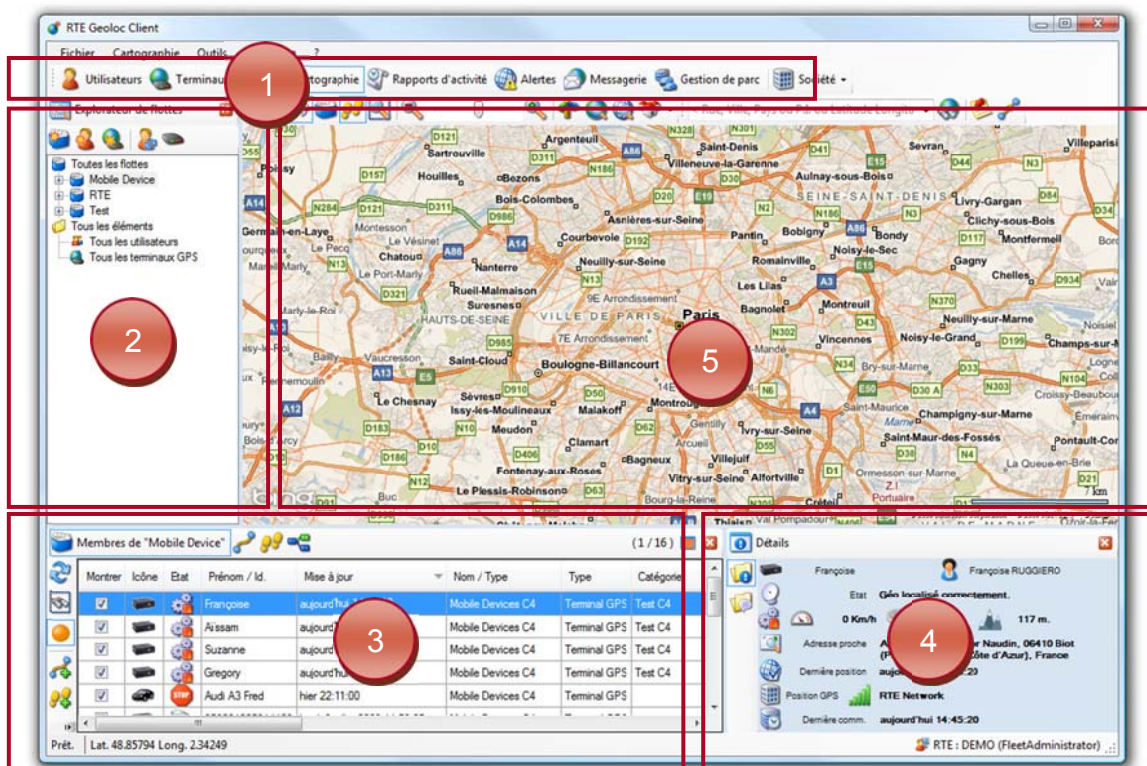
RTE Geoloc Client

Fichier Cartographie Outils ?

Utilisateurs Terminau 1 rtographie Rapports d'activité Alertes Messagerie Gestion de parc Société

Explorateur de flottes

Toutes les flottes
Mobile Device
RTE
Test
Tous les éléments
Tous les utilisateurs
Tous les terminaux GPS

2

5

Argenteuil Saint-Denis Sevran Villeparisi Sartrouville Villeneuve-la-Garenne Houilles Bezons Aulnay-sous-Bois SEINE-SAINT-DENIS Livry-Gargan Bois-Colombes Asnières-sur-Seine Clichy-sous-Bois Germain-en-Laye Pantin Bobigny Bondy Montfermeil Le Pecq Le Vésinet Courbevoie Noisy-le-Sec Chatou Nanterre Neuilly-sur-Seine Romainville Gagny Marly Le Port-Marly Chelles Rueil-Malmaison Les Lilas Suresnes 9E Arrondissement Bagnolet Montreuil HAUTS-DE-SEINE VILLE DE PARIS Paris Neuilly-sur-Marne Vaucresson 7E Arrondissement Vincennes Noisy-le-Grand Champs-sur-M Saint-Cloud Boulogne-Billancourt Mandé Bry-sur-Marne Sèvres Le Chesnay Issy-les-Moulineaux Malakoff Montrouge Saint-Maurice Champigny-sur-Marne Meudon Gentilly Ivry-sur-Seine Clamart Arcueil Saint-Maur-des-Fossés Pontault-Co Bagneux Villejuif Fontenay-aux-Roses Vitry-sur-Seine Alfortville La Queue-en-Brie Le Plessis-Robinson Créteil Bourg-la-Reine Thiais

Membres de "Mobile Device" (1 / 16)

| Montrer | Icône | Etat | Prénom / Id. | Mise à jour | Nom / Type | Type | Catégorie |
|---|---|---|---|---|---|---|---|
| ☑ | | | Françoise | aujourd'hui | Mobile Devices C4 | Terminal GPS | Test C4 |
| ☑ | | | Aïssam | aujourd | Mobile Devices C4 | Terminal GPS | Test C4 |
| ☑ | | | Suzanne | aujourd | Mobile Devices C4 | Terminal GPS | Test C4 |
| ☑ | | | Gregory | aujourd'hui | Mobile Devices C4 | Terminal GPS | Test C4 |
| ☑ | | | Audi A3 Fred | hier 22:11:00 | Mobile Devices C4 | Terminal GPS | |

3

Détails

Françoise Françoise RUGGIERO
Etat Géo localisé correctement.
0 Km/h 117 m.
Adresse proche A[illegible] Naudin, 06410 Biot (P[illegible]ôte d'Azur), France
Dernière position aujo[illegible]:20
Position GPS RTE Network
Dernière comm. aujourd'hui 14:45:20

4

Prêt. Lat. 48.85794 Long. 2.34249 RTE : DEMO (FleetAdministrator)